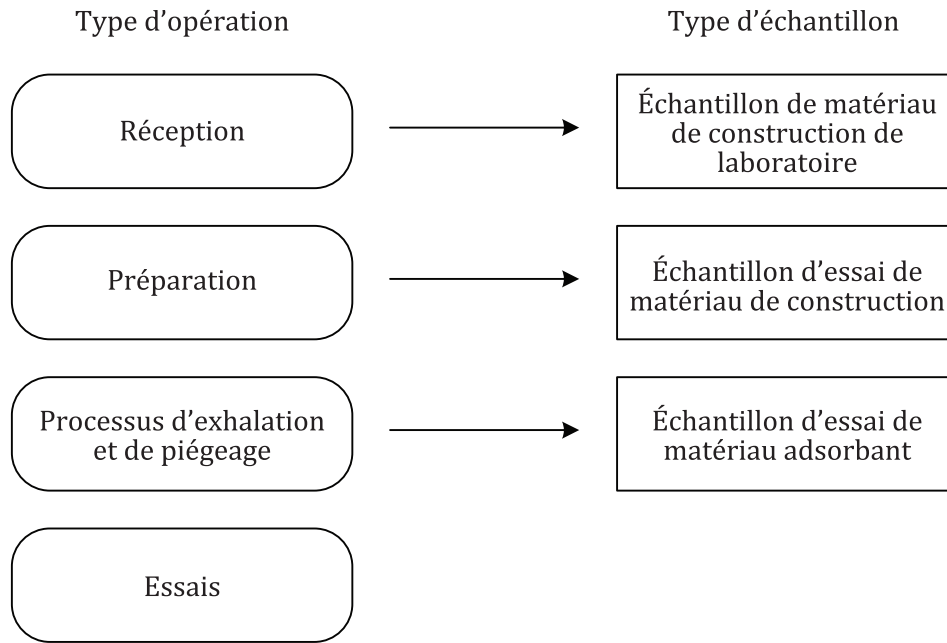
Type d’opération

Type d’échantillon

Réception

Échantillon de matériau de construction de laboratoire

Préparation

Échantillon d’essai de matériau de construction

Processus d’exhalation et de piégeage

Échantillon d’essai de matériau adsorbant

Essais